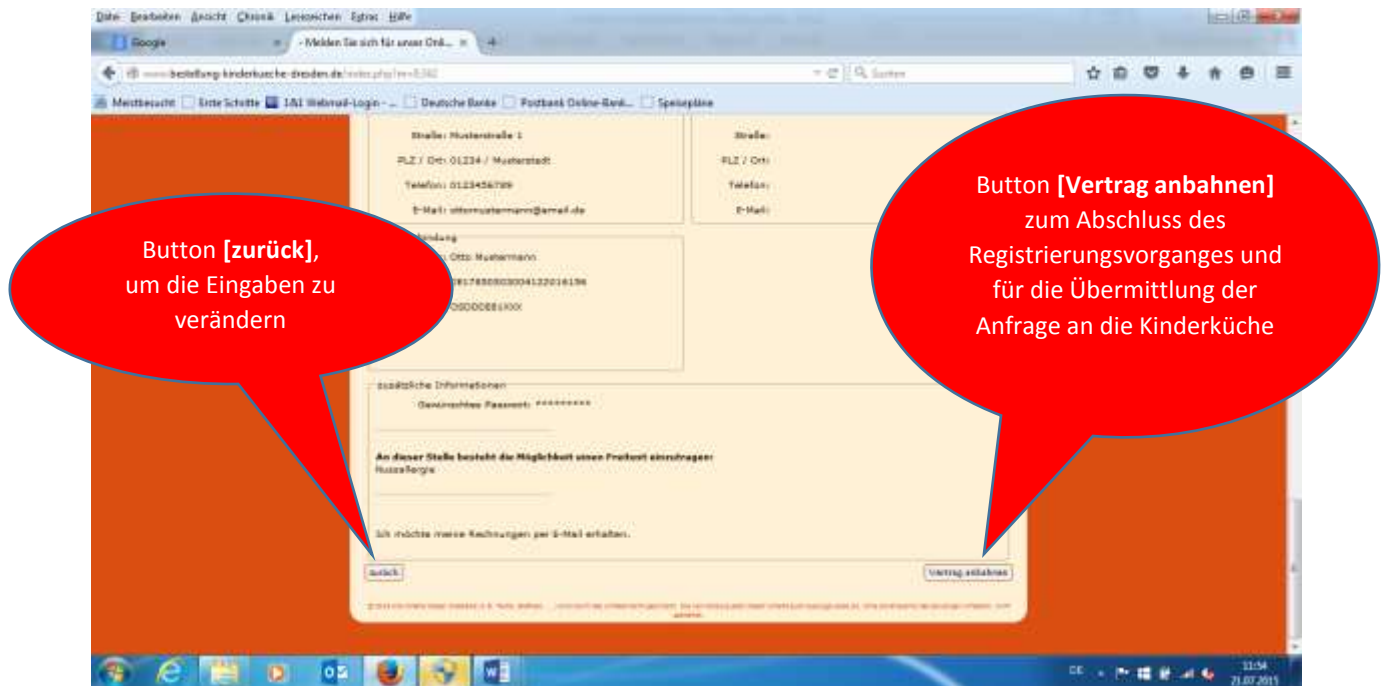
Datei Bearbeiten Ansicht Chronik Lesezeichen Extras Hilfe

Google

- Melden Sie sich für unser Onl...

www.bestellung-kinderkueche-dresden.de/index.php?m=3&

Suchen

Meistbesucht Erste Schritte 1&1 Webmail-Login - ... Deutsche Banke Postbank Online-Bank... Speisepläne

Straße: Musterstraße 1

PLZ / Ort: 01234 / Musterstadt

Telefon: 0123456789

E-Mail: ottomustermann@email.de

Straße:

PLZ / Ort:

Telefon:

E-Mail:

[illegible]indung

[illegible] Otto Mustermann

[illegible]

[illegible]

zusätzliche Informationen

Gewünschtes Passwort: *********

An dieser Stelle besteht die Möglichkeit einen Freitext einzutragen:

Nussallergie

Ich möchte meine Rechnungen per E-Mail erhalten.

zurück

Vertrag anbahnen

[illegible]

Button [zurück], um die Eingaben zu verändern

Button [Vertrag anbahnen] zum Abschluss des Registrierungsvorganges und für die Übermittlung der Anfrage an die Kinderküche

11:54
21.07.2015